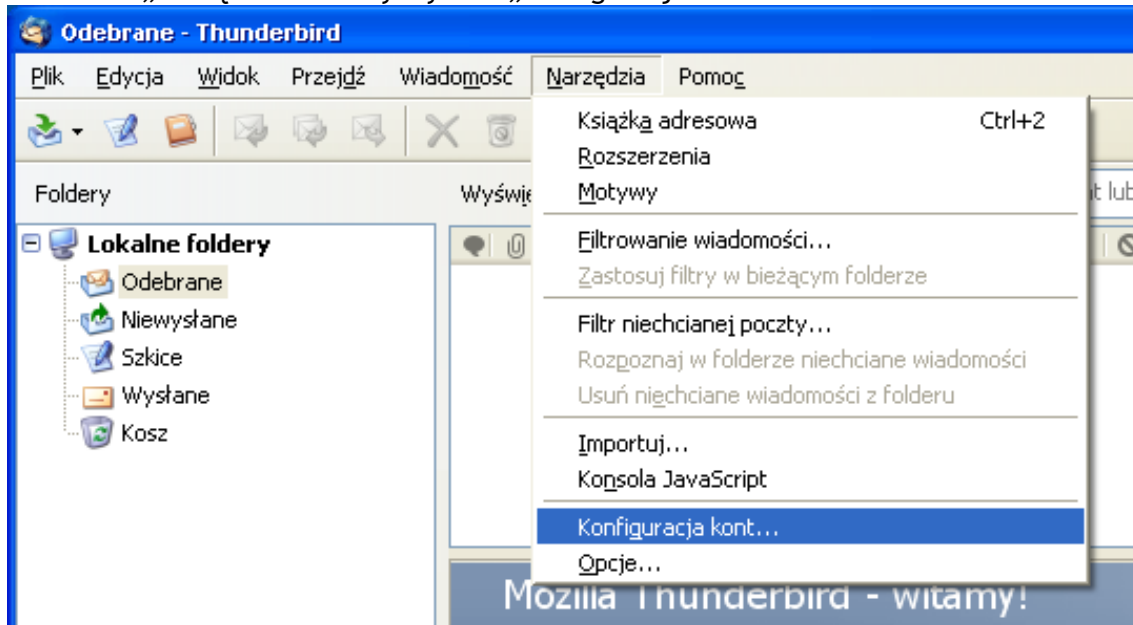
Odebrane - Thunderbird

Plik Edycja Widok Przejdź Wiadomość Narzędzia Pomoc

Foldery

Wyświe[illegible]

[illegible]t lub

Lokalne foldery
Odebrane
Niewysłane
Szkice
Wysłane
Kosz

Książka adresowa Ctrl+2
Rozszerzenia
Motywy
Filtrowanie wiadomości...
Zastosuj filtry w bieżącym folderze
Filtr niechcianej poczty...
Rozpoznaj w folderze niechciane wiadomości
Usuń niechciane wiadomości z folderu
Importuj...
Konsola JavaScript
Konfiguracja kont...
Opcje...

Mozilla Thunderbird - witamy!